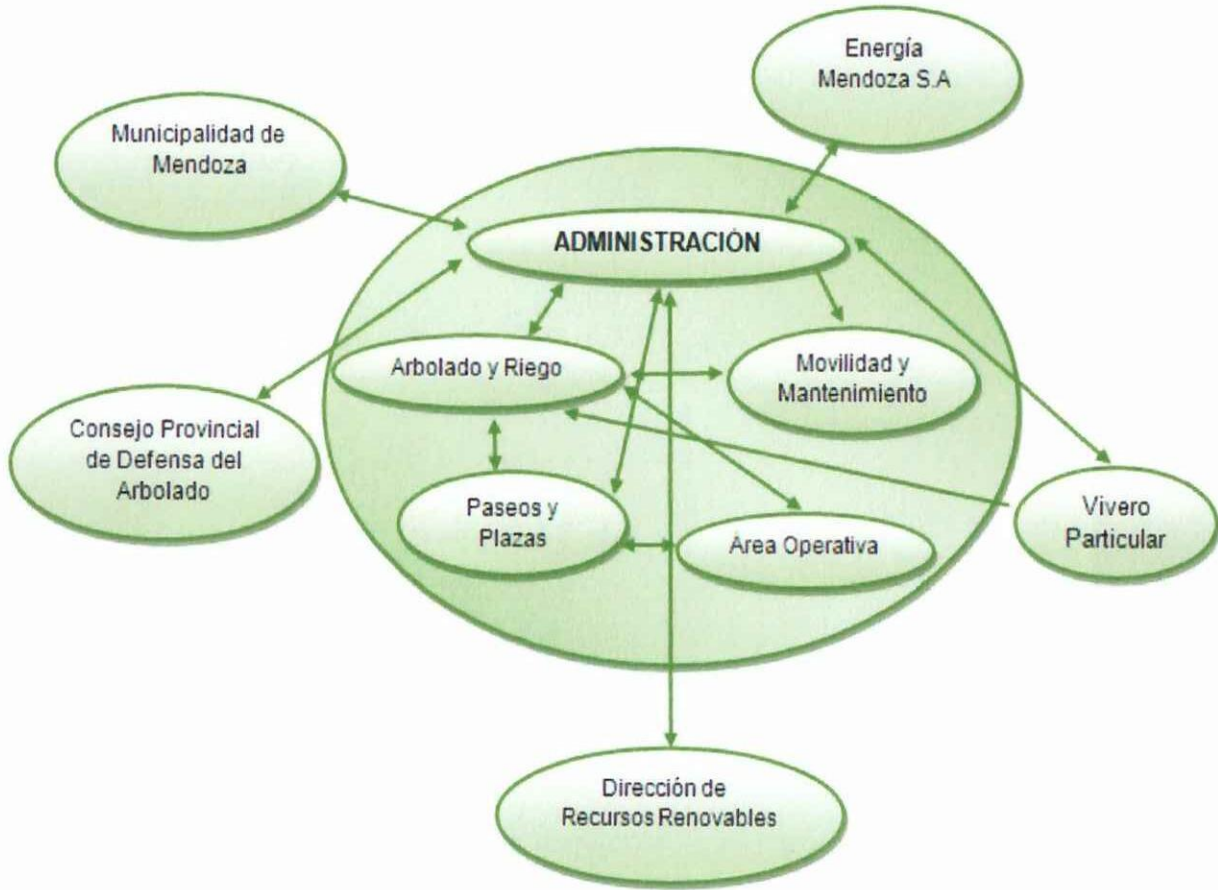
Energía Mendoza S.A

Municipalidad de Mendoza

ADMINISTRACIÓN

Arbolado y Riego

Movilidad y Mantenimiento

Consejo Provincial de Defensa del Arbolado

Paseos y Plazas

Área Operativa

Vivero Particular

Dirección de Recursos Renovables